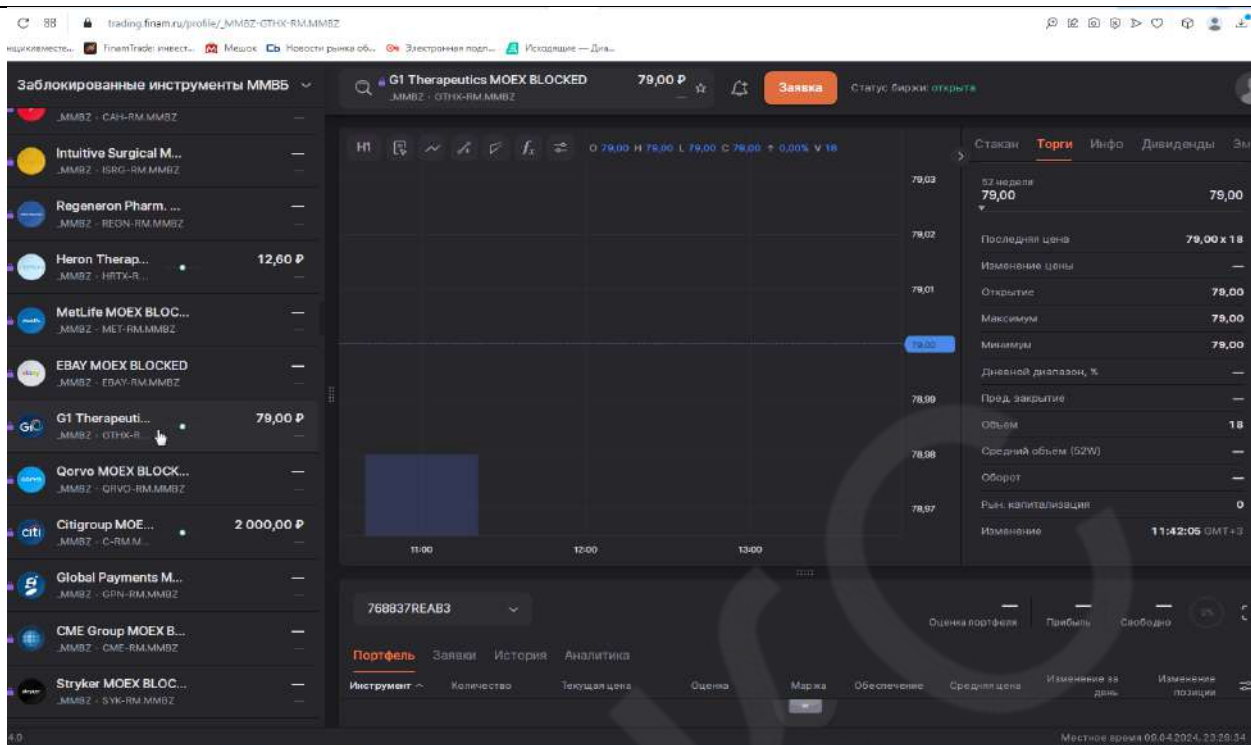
trading.finam.ru/profile/_MMBZ-GTHX-RM.MMBZ

ищиквместе... FinamTrade: инвест... Мешок Новости рынка об... Электронная подп... Исходящие — Диа...

Заблокированные инструменты ММВБ

_MMBZ - CAH-RM.MMBZ

Intuitive Surgical M... —
_MMBZ - ISRG-RM.MMBZ

Regeneron Pharm. ... —
_MMBZ - REGN-RM.MMBZ

Heron Therap... 12,60 ₽
_MMBZ - HRTX-R...

MetLife MOEX BLOC... —
_MMBZ - MET-RM.MMBZ

EBAY MOEX BLOCKED —
_MMBZ - EBAY-RM.MMBZ

G1 Therapeuti... 79,00 ₽
_MMBZ - GTHX-R...

Qorvo MOEX BLOCK... —
_MMBZ - QRVO-RM.MMBZ

Citigroup MOE... 2 000,00 ₽
_MMBZ - C-RM.M...

Global Payments M... —
_MMBZ - GPN-RM.MMBZ

CME Group MOEX B... —
_MMBZ - CME-RM.MMBZ

Stryker MOEX BLOC... —
_MMBZ - SYK-RM.MMBZ

G1 Therapeutics MOEX BLOCKED 79,00 ₽
_MMBZ - GTHX-RM.MMBZ

Заявка

Статус биржи: открыта

H1 O 79,00 H 79,00 L 79,00 C 79,00 ↑ 0,00% V 18

79,03
79,02
79,01
79,00
78,99
78,98
78,97

11:00 12:00 13:00

Стакан Торги Инфо Дивиденды Эм

52 недели
79,00 79,00

| Последняя цена | 79,00 x 18 |
|---|---|
| Изменение цены | — |
| Открытие | 79,00 |
| Максимум | 79,00 |
| Минимум | 79,00 |
| Дневной диапазон, % | — |
| Пред. закрытие | — |
| Объем | 18 |
| Средний объем (52W) | — |
| Оборот | — |
| Рын. капитализация | 0 |
| Изменение | 11:42:05 GMT+3 |

768837REAB3

Оценка портфеля — Прибыль — Свободно —

Портфель Заявки История Аналитика

Инструмент ^ Количество Текущая цена Оценка Маржа Обеспечение Средняя цена Изменение за день Изменение позиции

4.0

Местное время 09.04.2024, 23:28:34